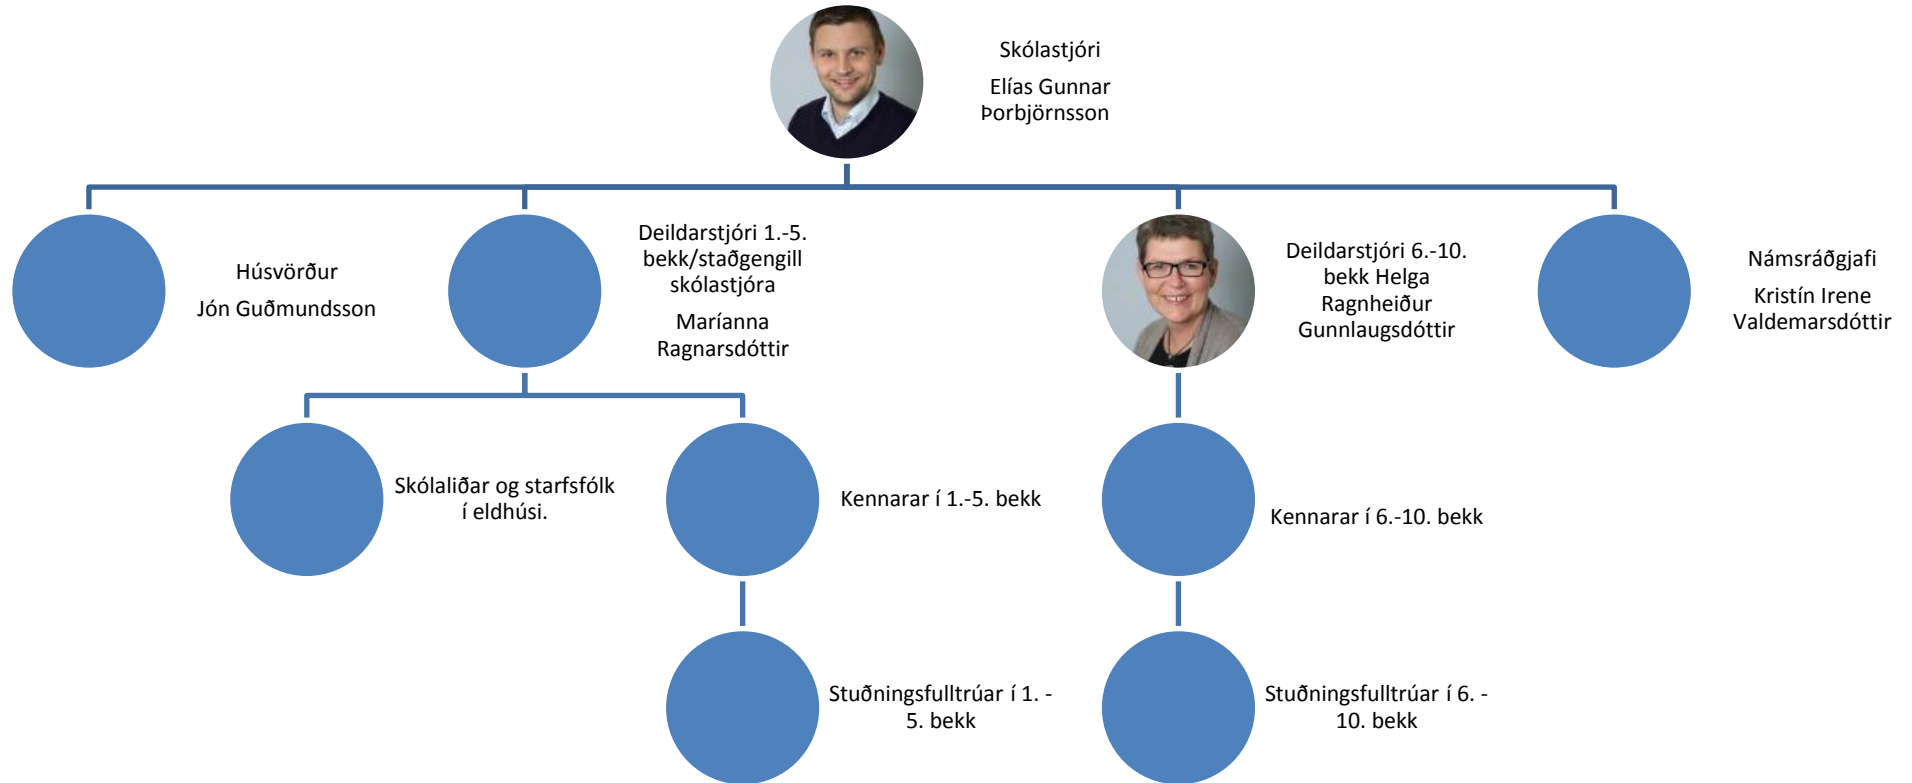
Skólastjóri

Elías Gunnar Þorbjörnsson

Húsvörður

Jón Guðmundsson

Deildarstjóri 1.-5. bekk/staðgengill skólastjóra

Maríanna Ragnarsdóttir

Deildarstjóri 6.-10. bekk Helga Ragnheiður Gunnlaugsdóttir

Námsráðgjafi

Kristín Irene Valdemarsdóttir

Skólaliðar og starfsfólk í eldhúsi.

Kennarar í 1.-5. bekk

Kennarar í 6.-10. bekk

Stuðningsfulltrúar í 1. - 5. bekk

Stuðningsfulltrúar í 6. - 10. bekk